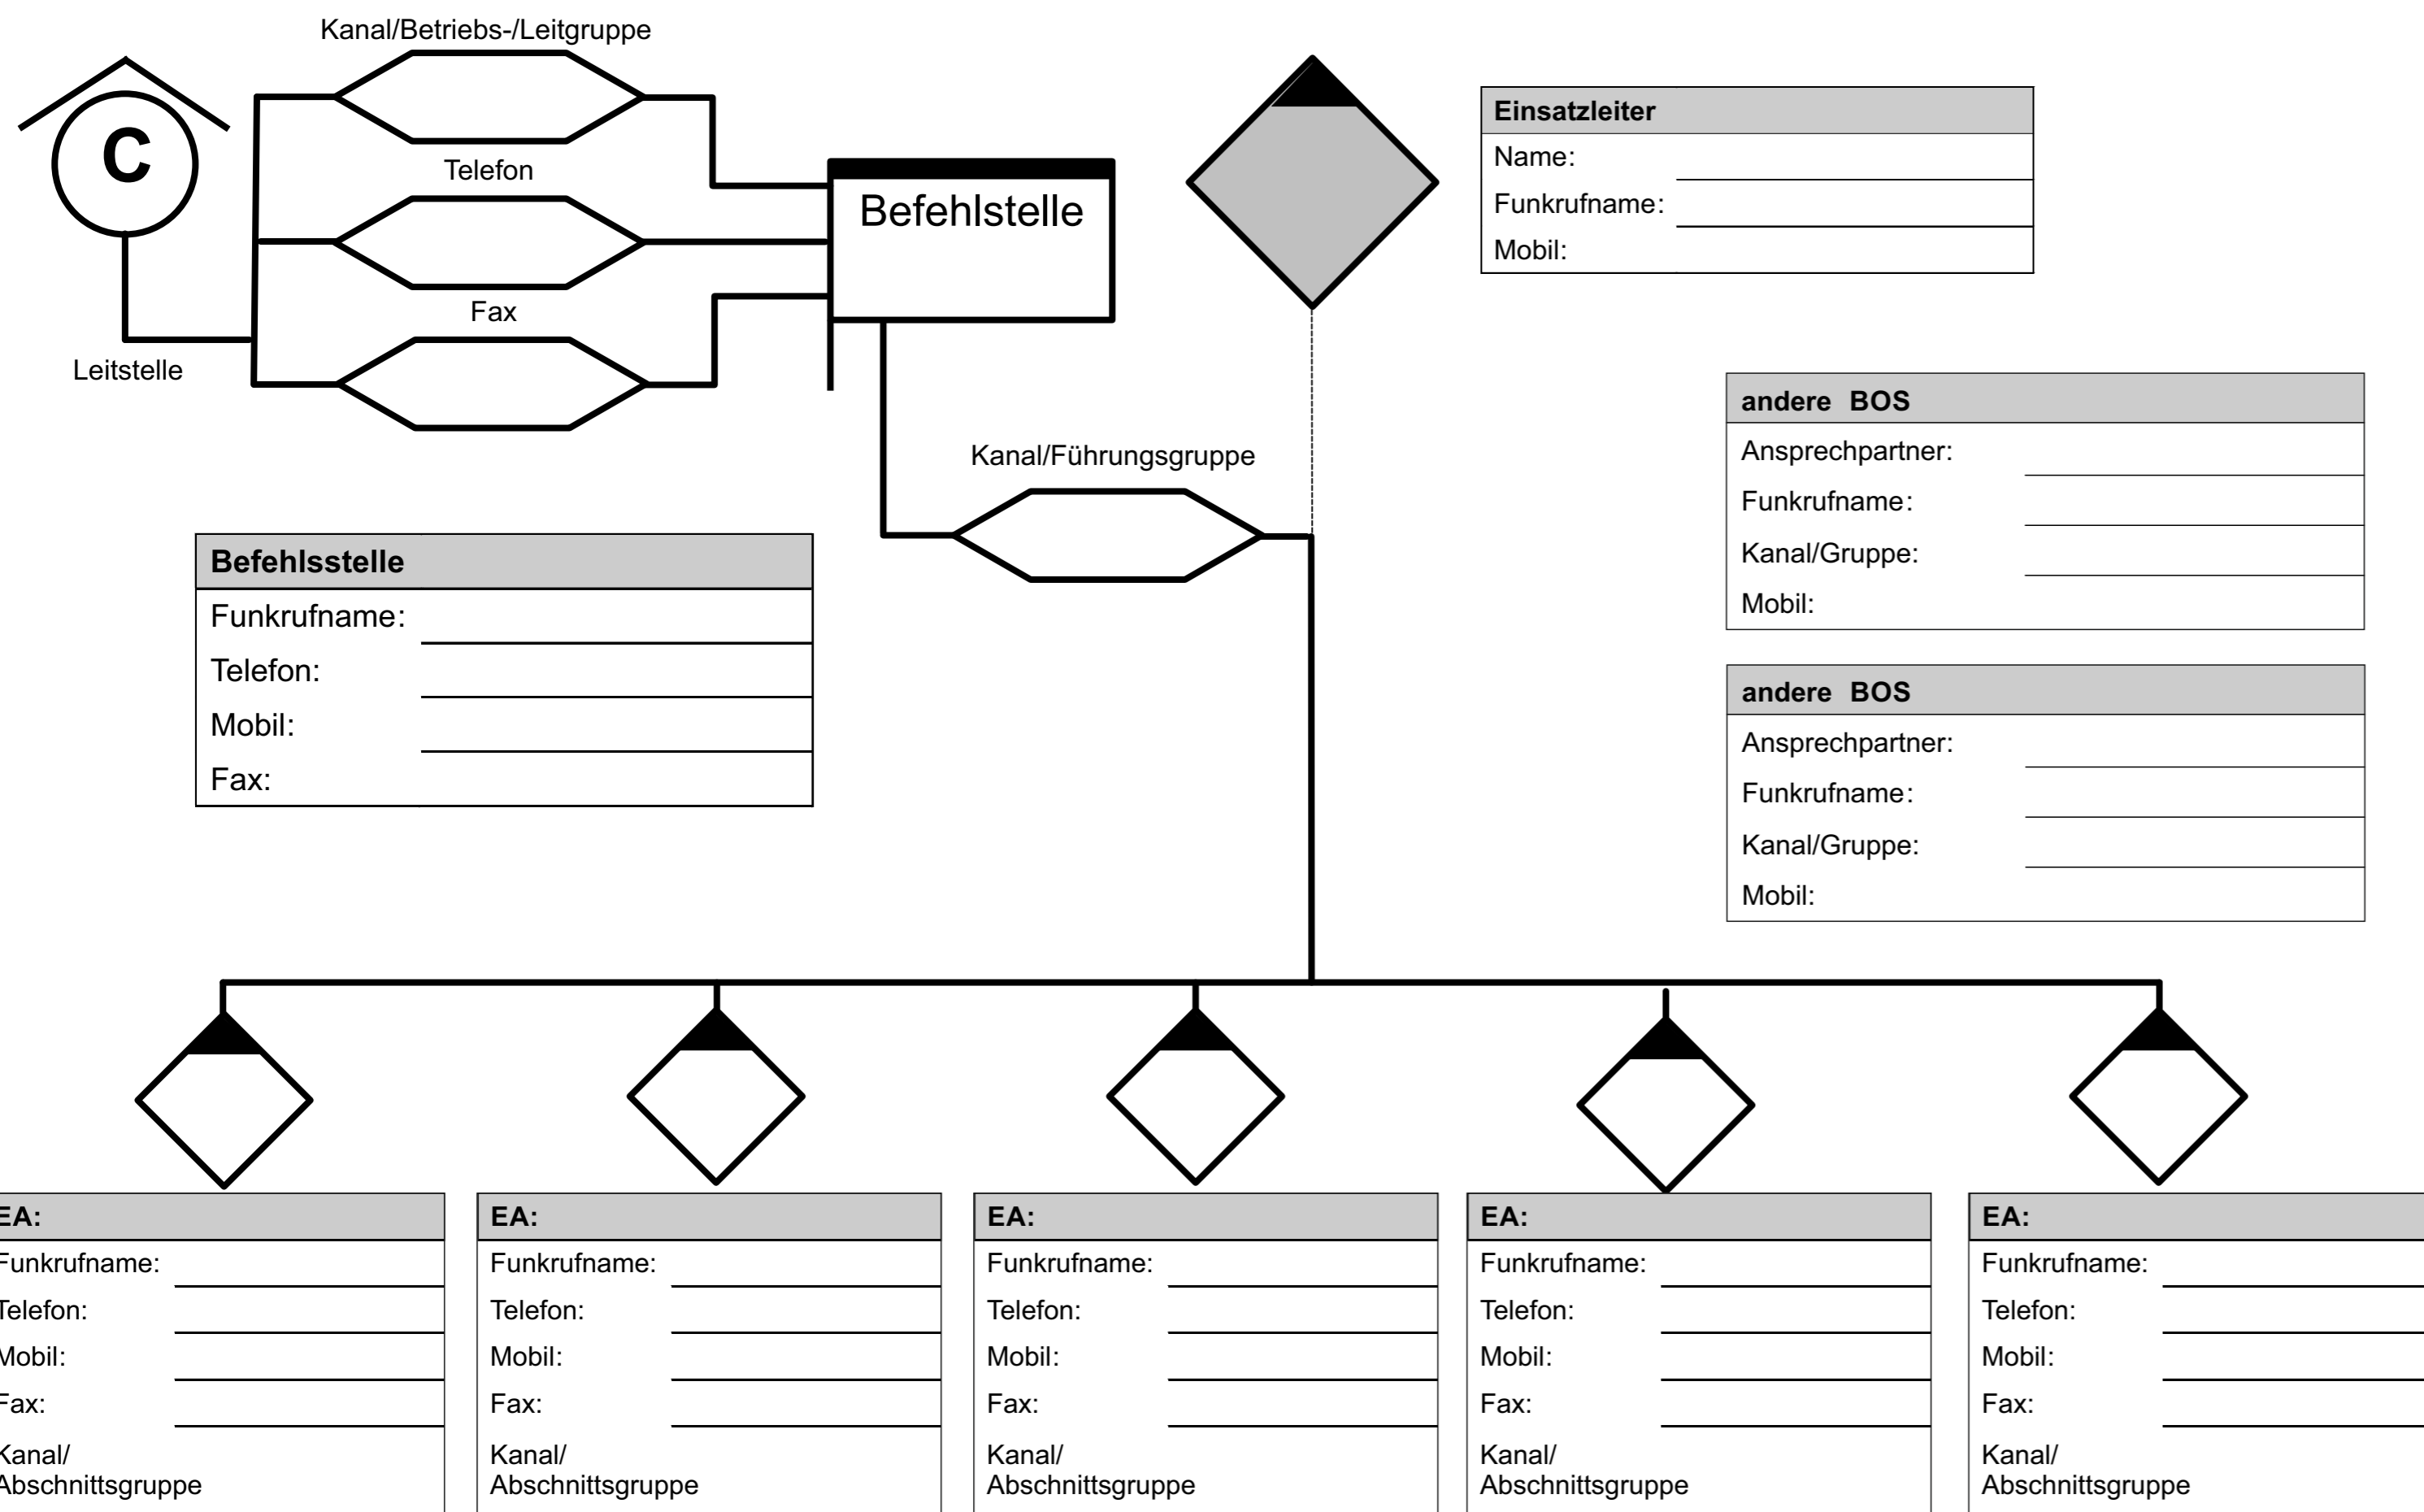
Kanal/Betriebs-/Leitgruppe

C

Telefon

Fax

Leitstelle

Befehlstelle

Einsatzleiter
Name:
Funkrufname:
Mobil:

andere BOS
Ansprechpartner:
Funkrufname:
Kanal/Gruppe:
Mobil:

Kanal/Führungsgruppe

Befehlsstelle
Funkrufname:
Telefon:
Mobil:
Fax:

andere BOS
Ansprechpartner:
Funkrufname:
Kanal/Gruppe:
Mobil:

EA:
Funkrufname:
Telefon:
Mobil:
Fax:
Kanal/ Abschnittsgruppe

EA:
Funkrufname:
Telefon:
Mobil:
Fax:
Kanal/ Abschnittsgruppe

EA:
Funkrufname:
Telefon:
Mobil:
Fax:
Kanal/ Abschnittsgruppe

EA:
Funkrufname:
Telefon:
Mobil:
Fax:
Kanal/ Abschnittsgruppe

EA:
Funkrufname:
Telefon:
Mobil:
Fax:
Kanal/ Abschnittsgruppe